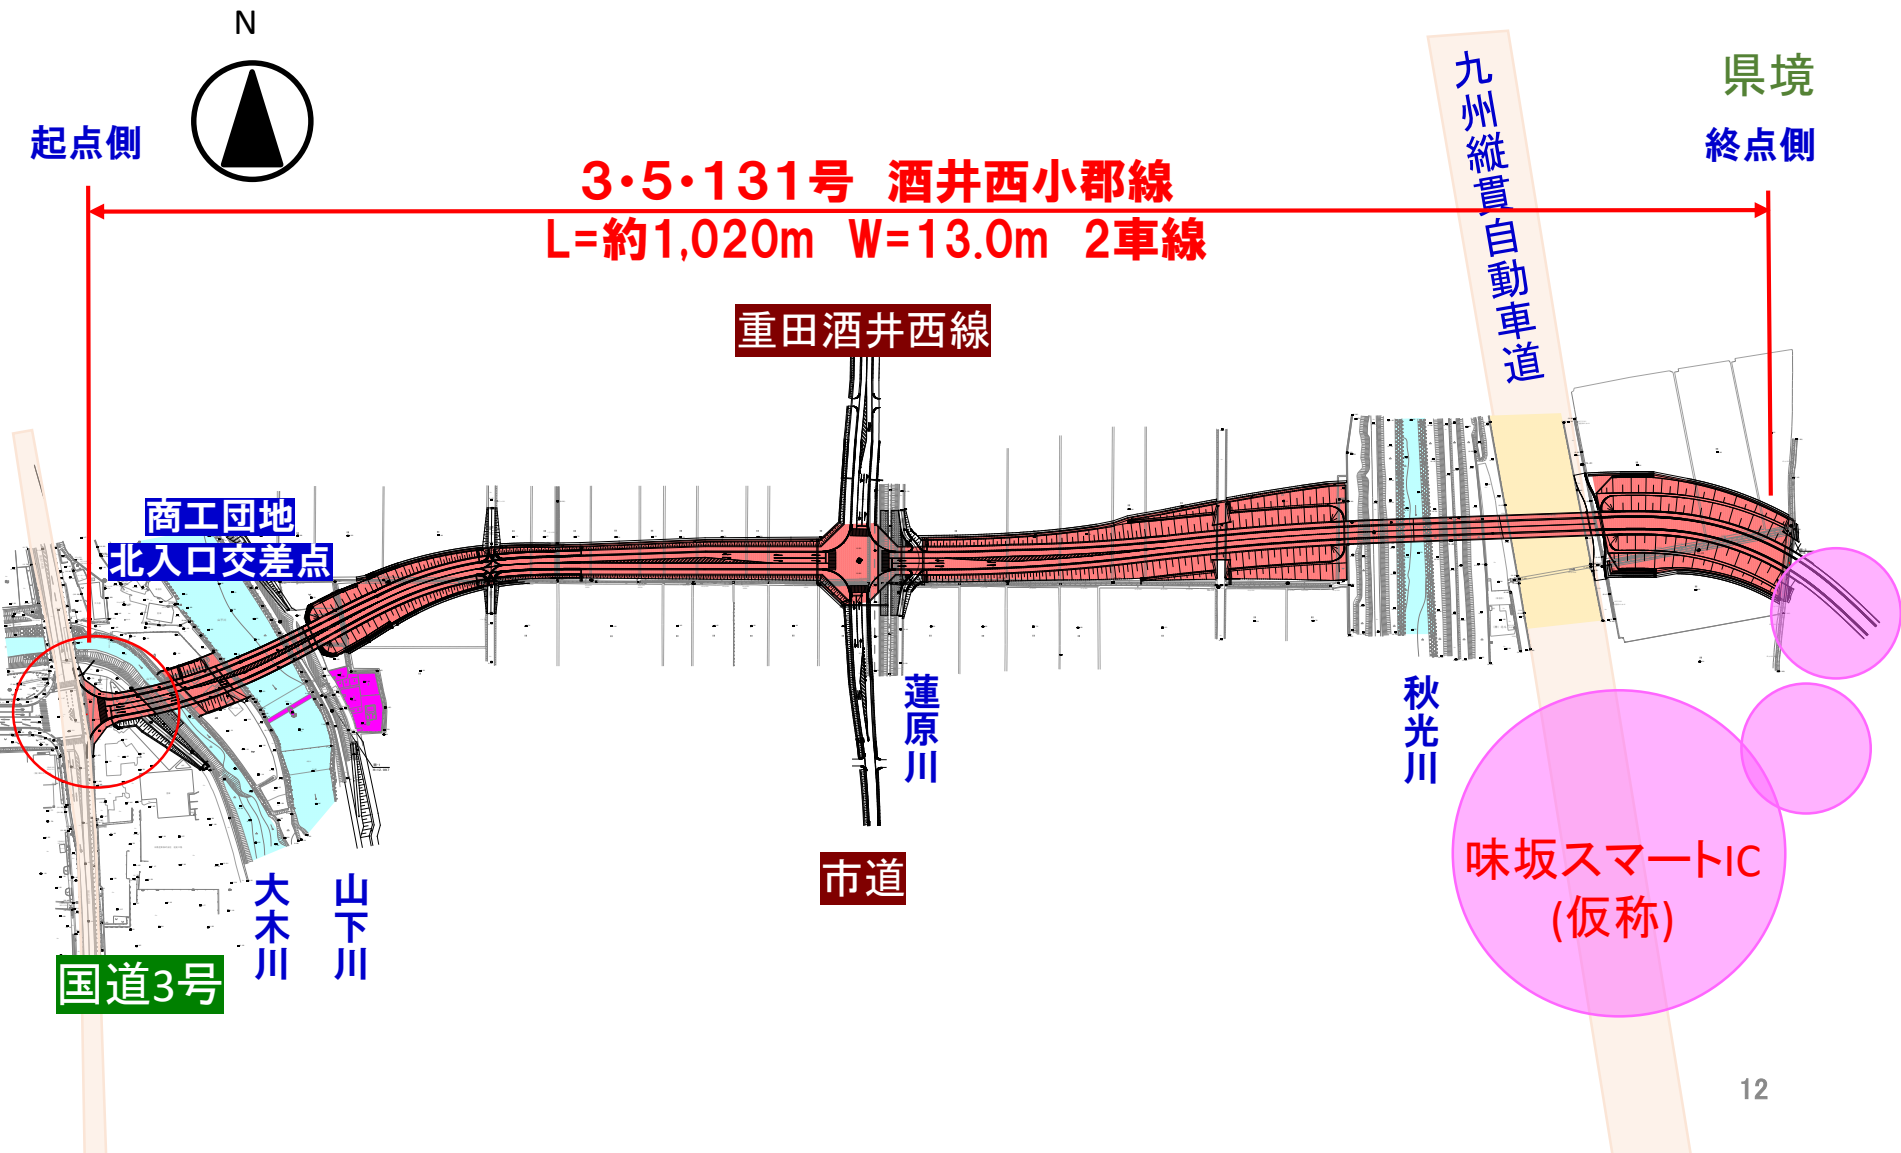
N

起点側

3・5・131号 酒井西小郡線
L=約1,020m W=13.0m 2車線

九州縦貫自動車道

県境

終点側

重田酒井西線

商工団地
北入口交差点

蓮原川

秋光川

市道

大木川

山下川

国道3号

味坂スマートIC
(仮称)

12